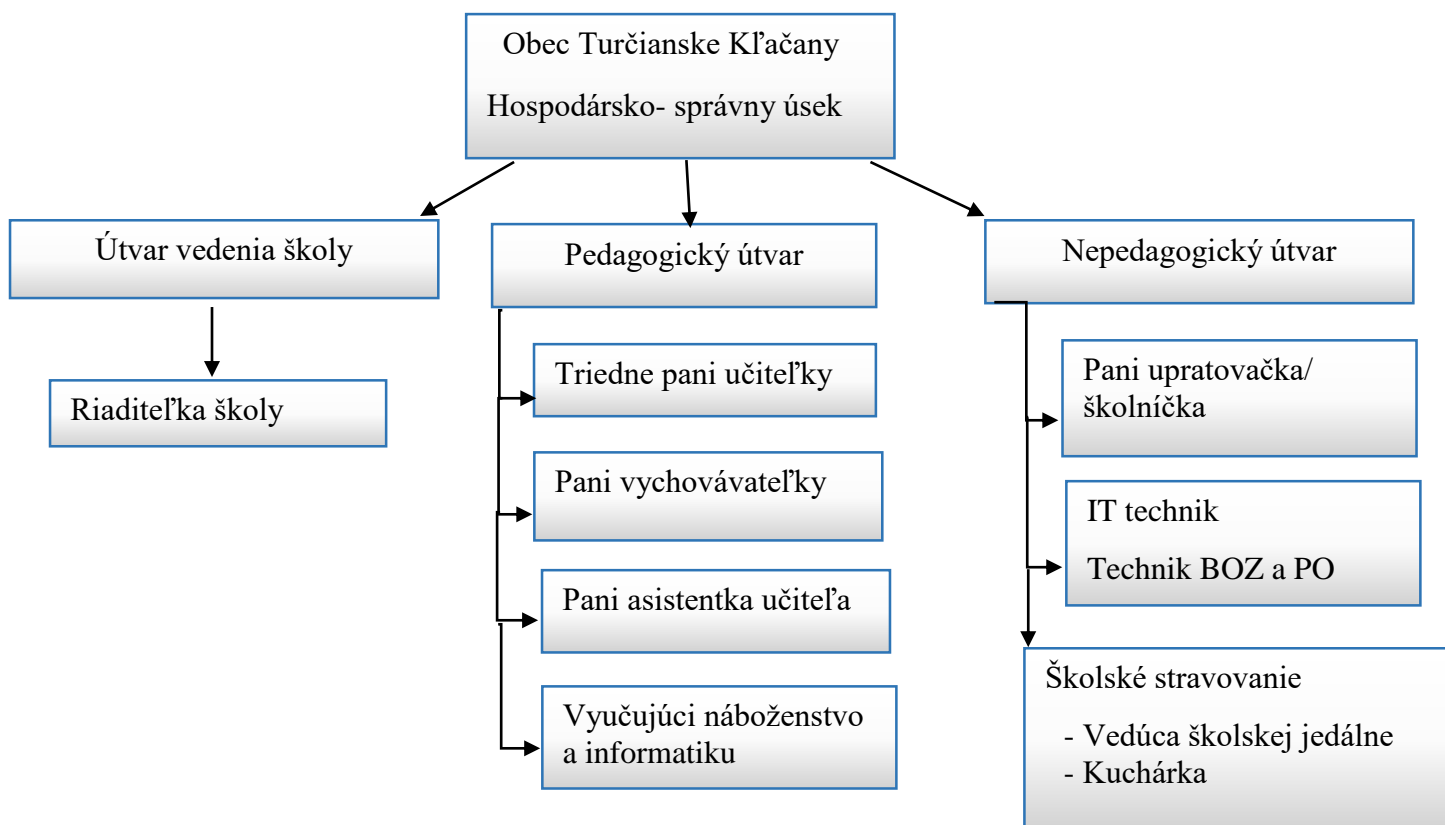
Obec Turčianske Kľačany

Hospodársko- správny úsek

Útvar vedenia školy

Riaditeľka školy

Pedagogický útvar

Triedne pani učiteľky

Pani vychovávateľky

Pani asistentka učiteľa

Vyučujúci náboženstvo a informatiku

Nepedagogický útvar

Pani upratovačka/ školníčka

IT technik

Technik BOZ a PO

Školské stravovanie

- Vedúca školskej jedálne
- Kuchárka